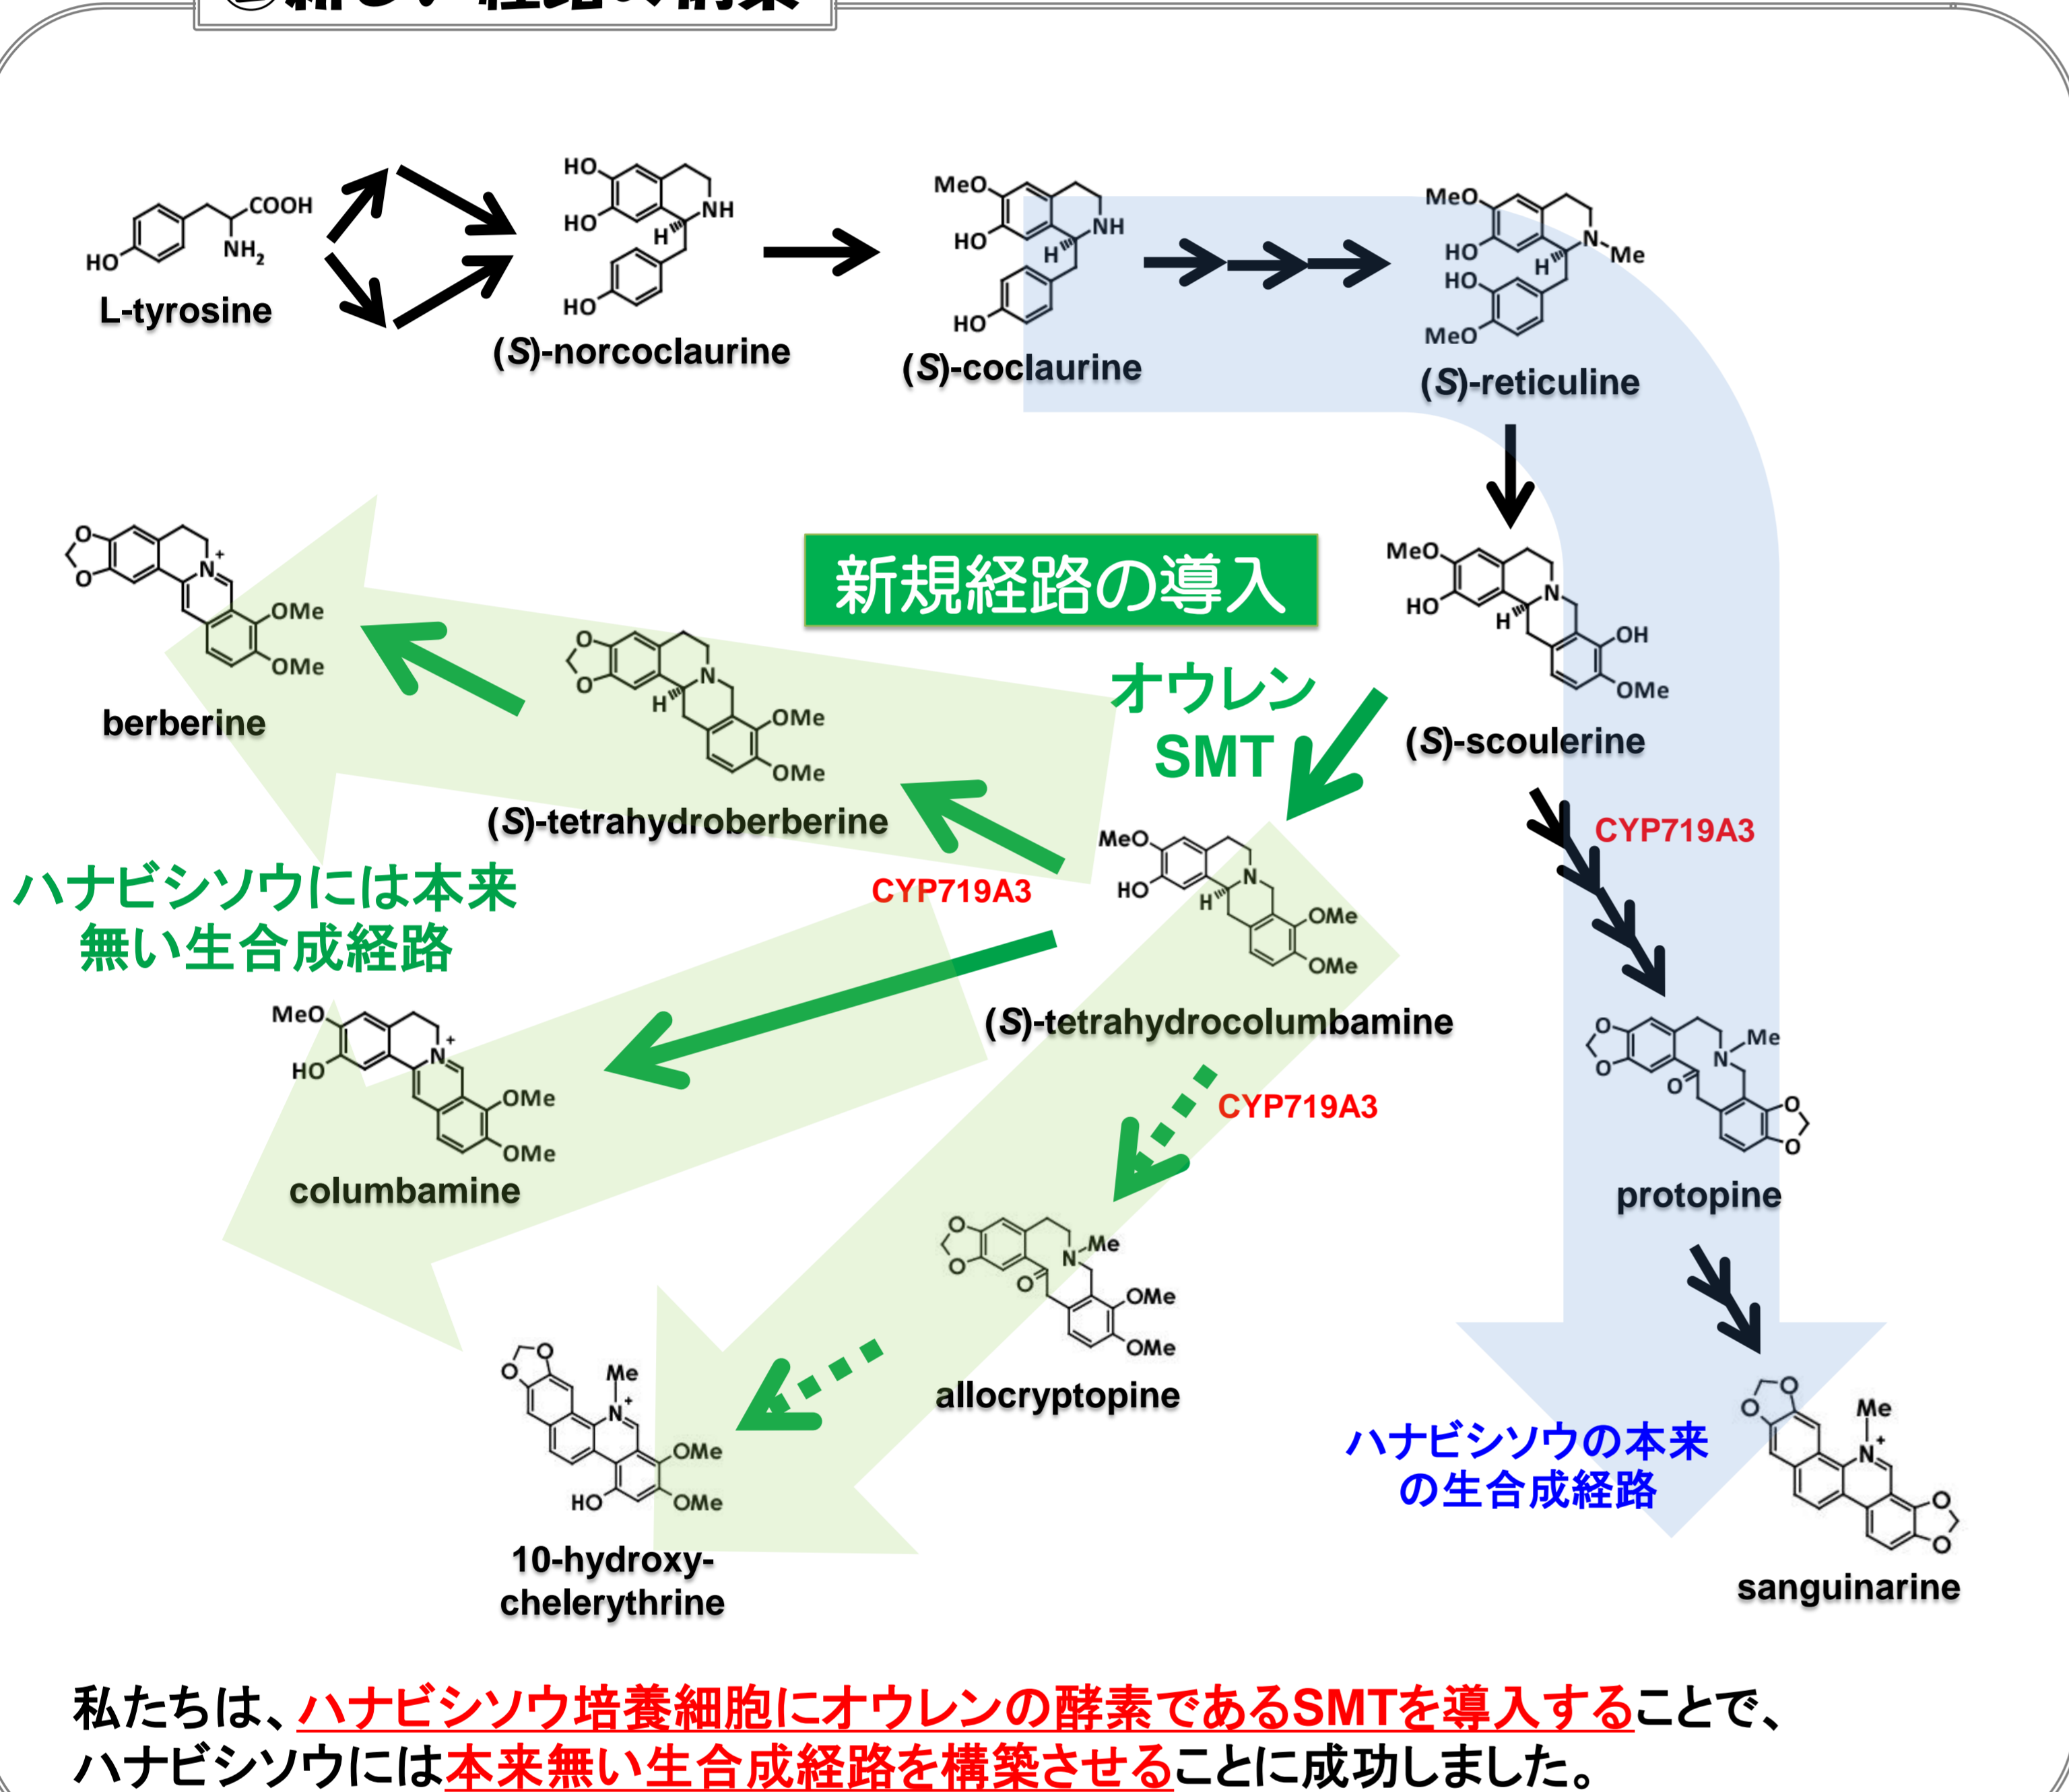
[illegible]

COOH
HO
NH$_2$
L-tyrosine

HO
HO
NH
H
HO
(S)-norcoclaurine

MeO
HO
NH
H
HO
(S)-coclaurine

MeO
HO
N
Me
H
HO
MeO
(S)-reticuline

MeO
HO
N
H
OH
OMe
(S)-scoulerine

新規経路の導入

オウレン
SMT

O
O
N$^+$
OMe
OMe
berberine

O
O
N
H
OMe
OMe
(S)-tetrahydroberberine

ハナビシソウには本来
無い生合成経路

CYP719A3

MeO
HO
N
H
OMe
OMe
(S)-tetrahydrocolumbamine

CYP719A3

MeO
HO
N$^+$
OMe
OMe
columbamine

CYP719A3

O
O
N
Me
O
OMe
OMe
allocryptopine

O
O
Me
N$^+$
OMe
HO
OMe
10-hydroxy-chelerythrine

O
O
N
Me
O
O
O
protopine

ハナビシソウの本来
の生合成経路

O
O
Me
N$^+$
O
O
sanguinarine

私たちは、ハナビシソウ培養細胞にオウレンの酵素であるSMTを導入することで、ハナビシソウには本来無い生合成経路を構築させることに成功しました。